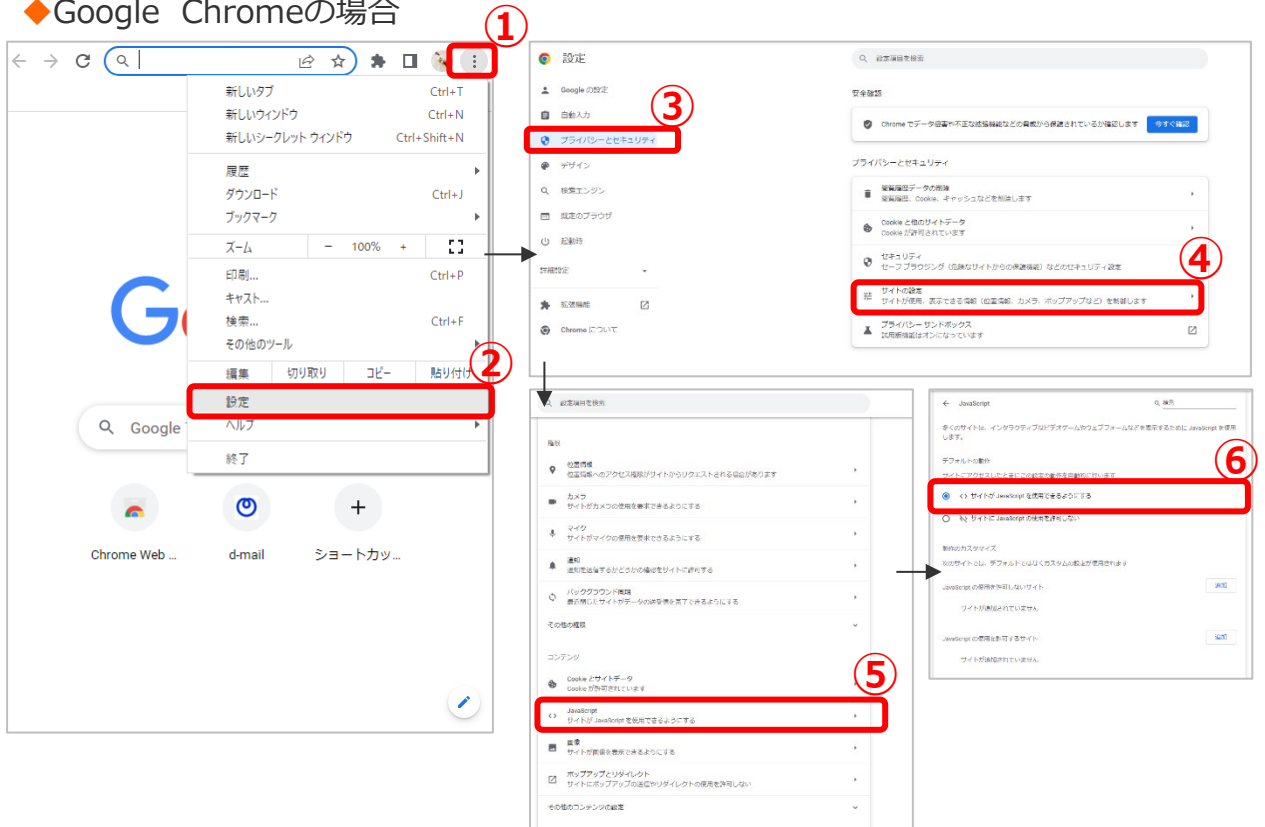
◆Google Chromeの場合

①

新しいタブ Ctrl+T
新しいウィンドウ Ctrl+N
新しいシークレット ウィンドウ Ctrl+Shift+N
履歴
ダウンロード Ctrl+J
ブックマーク
ズーム − 100% +
印刷... Ctrl+P
キャスト...
検索... Ctrl+F
その他のツール
編集 切り取り コピー 貼り付け
設定
ヘルプ
終了

②

Google

Chrome Web ...
d-mail
ショートカッ...

設定
設定項目を検索
Google の設定
自動入力
プライバシーとセキュリティ
デザイン
検索エンジン
既定のブラウザ
起動時
詳細設定
拡張機能
Chrome について

③

安全確認
Chrome でデータ侵害や不正な拡張機能などの脅威から保護されているか確認します 今すぐ確認
プライバシーとセキュリティ
閲覧履歴データの削除
閲覧履歴、Cookie、キャッシュなどを削除します
Cookie と他のサイトデータ
Cookie が許可されています
セキュリティ
セーフ ブラウジング（危険なサイトからの保護機能）などのセキュリティ設定
サイトの設定
サイトが使用、表示できる情報（位置情報、カメラ、ポップアップなど）を制御します
プライバシー サンドボックス
試用版機能はオンになっています

④

設定項目を検索
権限
位置情報
位置情報へのアクセス権限がサイトからリクエストされる場合があります
カメラ
サイトがカメラの使用を要求できるようにする
マイク
サイトがマイクの使用を要求できるようにする
通知
通知を送信するかどうかの確認をサイトで許可する
バックグラウンド同期
最近閉じたサイトがデータの送受信を完了できるようにする
その他の権限
コンテンツ
Cookie とサイトデータ
Cookie が許可されています
JavaScript
サイトが JavaScript を使用できるようにする
画像
サイトが画像を表示できるようにする
ポップアップとリダイレクト
サイトにポップアップの送信やリダイレクトの使用を許可しない
その他のコンテンツの設定

⑤

JavaScript
検索
多くのサイトは、インタラクティブなビデオゲームやウェブフォームなどを表示するために JavaScript を使用します。
デフォルトの動作
サイトにアクセスしたときにこの設定が自動的に適用されます
サイトが JavaScript を使用できるようにする
サイトに JavaScript の使用を許可しない
動作のカスタマイズ
以下のサイトでは、デフォルトではなくカスタムの設定が使用されます
JavaScript の使用を許可しないサイト 追加
サイトが追加されていません
JavaScript の使用を許可するサイト 追加
サイトが追加されていません

⑥